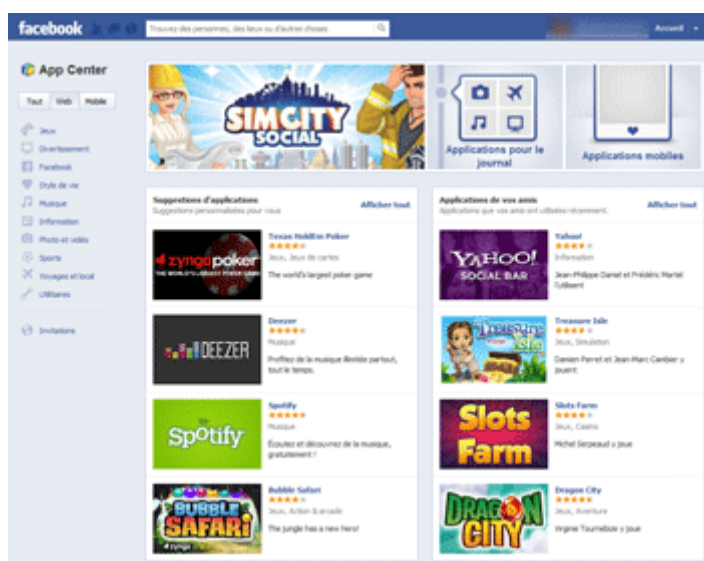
facebook

Trouvez des personnes, des lieux ou d'autres choses

Accueil

App Center

Tout | Web | Mobile

Jeux
Divertissement
Facebook
Style de vie
Musique
Information
Photo et vidéo
Sports
Voyages et local
Utilitaires

Invitations

SIMCITY SOCIAL

Applications pour le journal

Applications mobiles

Suggestions d'applications
Suggestions personnalisées pour vous
Afficher tout

zynga poker
THE WORLD'S LARGEST POKER GAME
Texas HoldEm Poker
Jeux, Jeux de cartes
The world's largest poker game

DEEZER
Deezer
Musique
Profitez de la musique illimitée partout, tout le temps.

Spotify
Spotify
Musique
Écoutez et découvrez de la musique, gratuitement !

BUBBLE SAFARI
zynga
Bubble Safari
Jeux, Action & arcade
The jungle has a new hero!

Applications de vos amis
Applications que vos amis ont utilisées récemment.
Afficher tout

YAHOO! SOCIAL BAR
Yahoo!
Information
Jean-Philippe Daniel et Frédéric Martel l'utilisent

Treasure Isle
Treasure Isle
Jeux, Simulation
Damien Perret et Jean-Marc Cambier y jouent

Slots Farm
Slots Farm
Jeux, Casino
Michel Serpeaud y joue

DRAGON CITY
Dragon City
Jeux, Aventure
Virginie Tournebize y joue